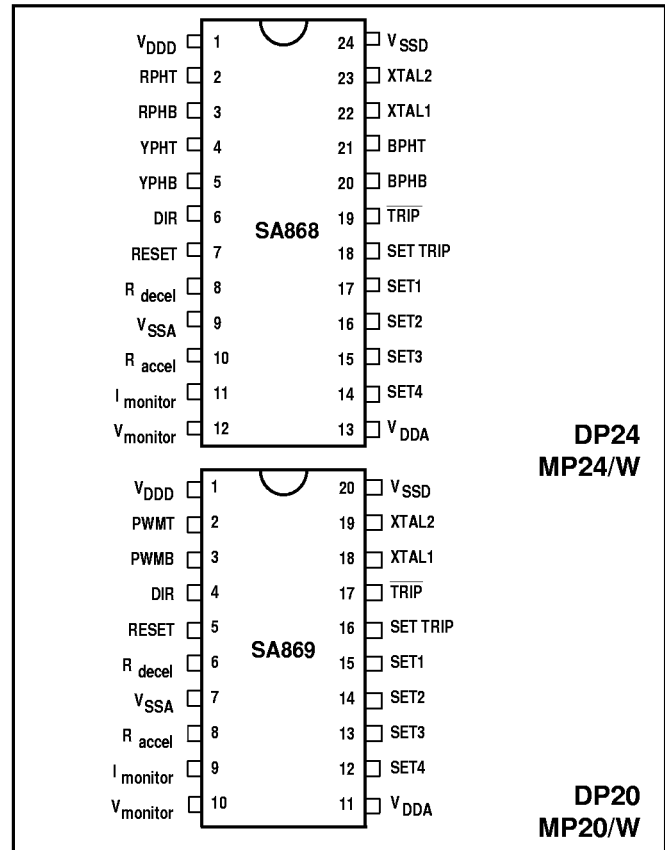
$V_{DDD}$ 1
RPHT 2
RPHB 3
YPHT 4
YPHB 5
DIR 6
RESET 7
$R_{decel}$ 8
$V_{SSA}$ 9
$R_{accel}$ 10
$I_{monitor}$ 11
$V_{monitor}$ 12

SA868

24 $V_{SSD}$
23 XTAL2
22 XTAL1
21 BPHT
20 BPHB
19 $\overline{TRIP}$
18 SET TRIP
17 SET1
16 SET2
15 SET3
14 SET4
13 $V_{DDA}$

DP24
MP24/W

$V_{DDD}$ 1
PWMT 2
PWMB 3
DIR 4
RESET 5
$R_{decel}$ 6
$V_{SSA}$ 7
$R_{accel}$ 8
$I_{monitor}$ 9
$V_{monitor}$ 10

SA869

20 $V_{SSD}$
19 XTAL2
18 XTAL1
17 $\overline{TRIP}$
16 SET TRIP
15 SET1
14 SET2
13 SET3
12 SET4
11 $V_{DDA}$

DP20
MP20/W